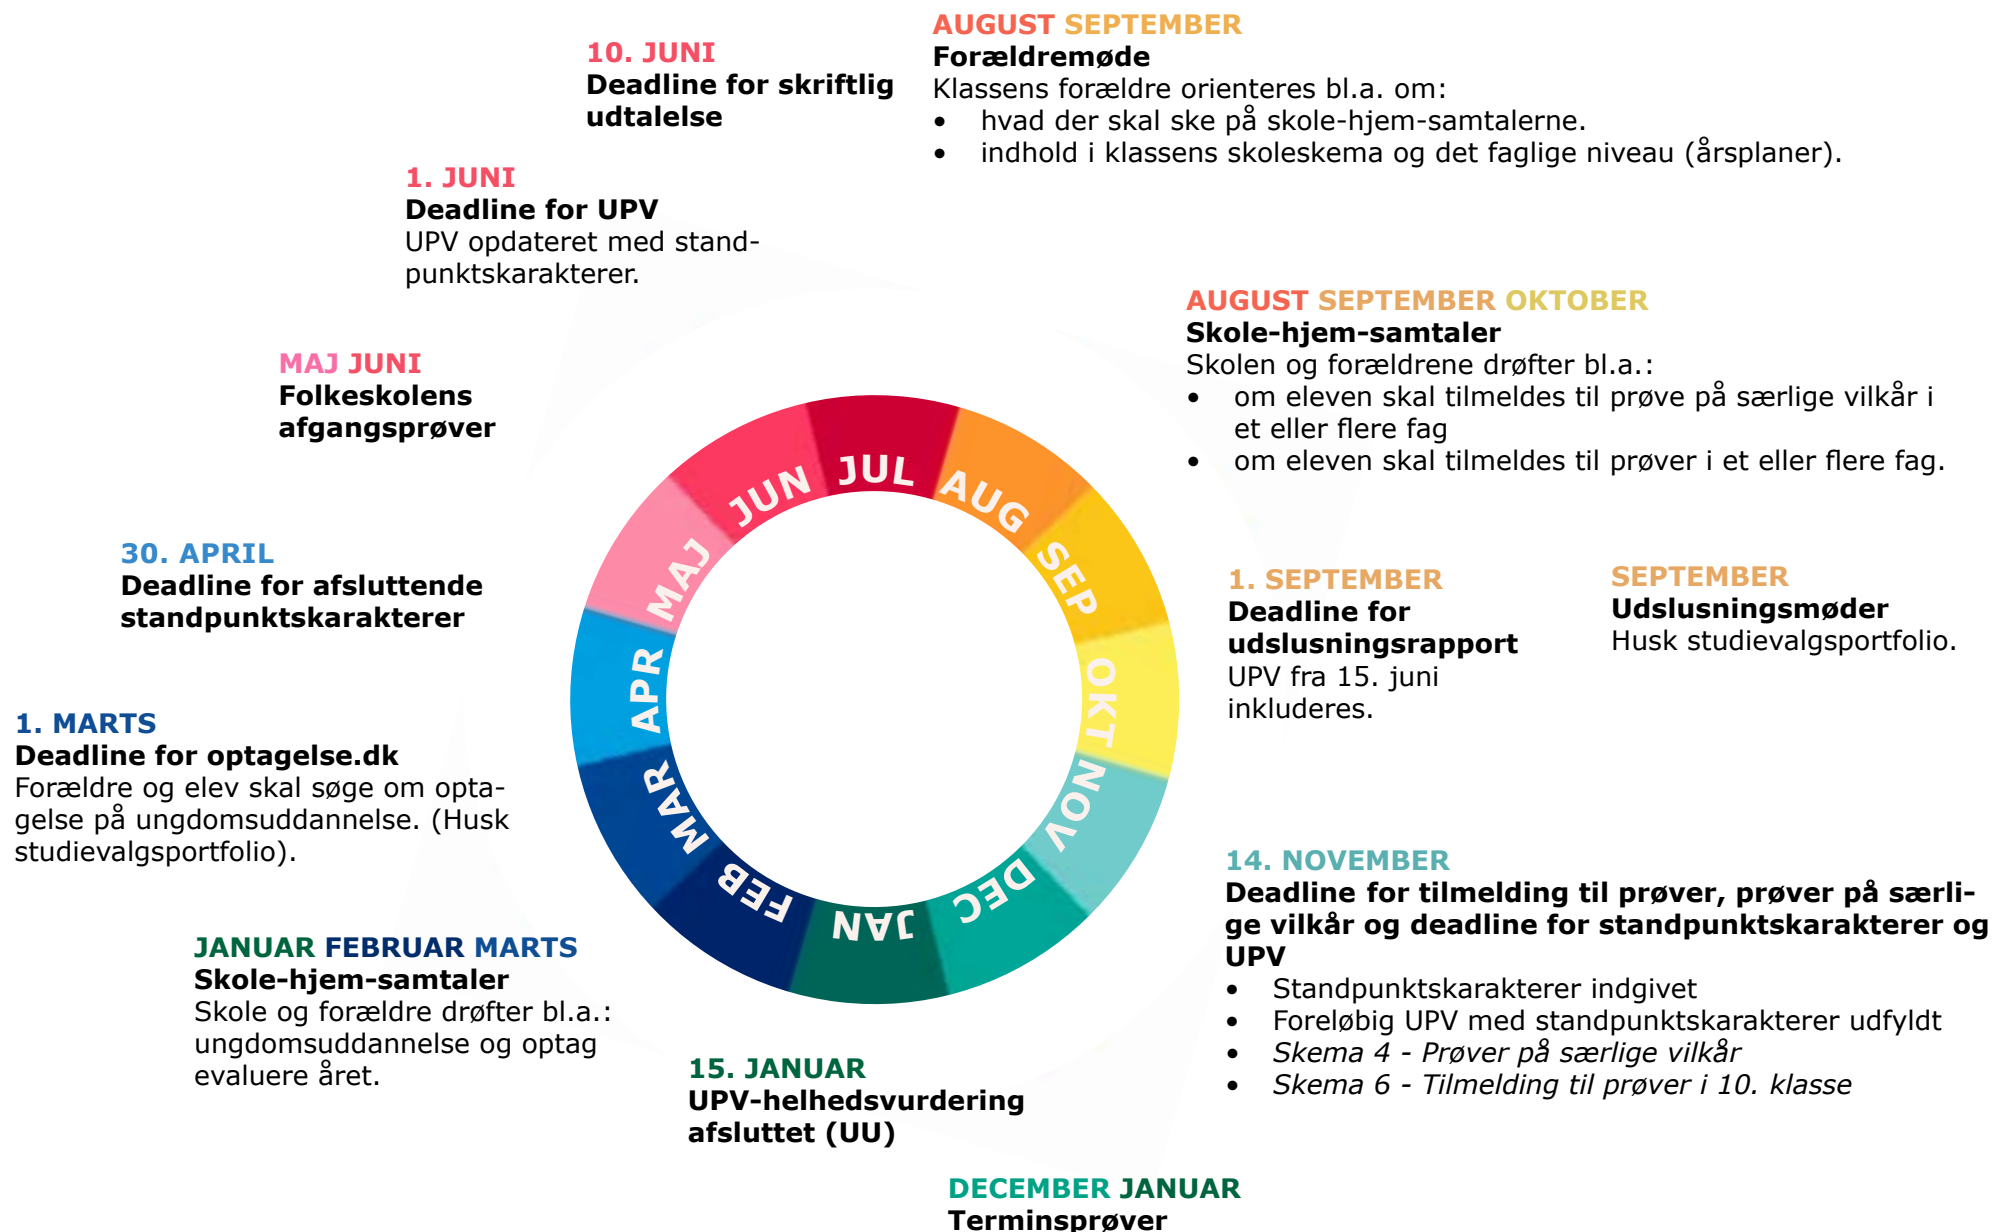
AUGUST SEPTEMBER
Forældremøde
Klassens forældre orienteres bl.a. om:
- hvad der skal ske på skole-hjem-samtalerne.
- indhold i klassens skoleskema og det faglige niveau (årsplaner).

10. JUNI
Deadline for skriftlig udtalelse

1. JUNI
Deadline for UPV
UPV opdateret med standpunktskarakterer.

AUGUST SEPTEMBER OKTOBER
Skole-hjem-samtaler
Skolen og forældrene drøfter bl.a.:
- om eleven skal tilmeldes til prøve på særlige vilkår i et eller flere fag
- om eleven skal tilmeldes til prøver i et eller flere fag.

MAJ JUNI
Folkeskolens afgangsprøver

JUN JUL AUG SEP OKT NOV DEC JAN FEB MAR APR MAJ

30. APRIL
Deadline for afsluttende standpunktskarakterer

1. SEPTEMBER
Deadline for udslusningsrapport
UPV fra 15. juni inkluderes.

SEPTEMBER
Udslusningsmøder
Husk studievalgsportfolio.

1. MARTS
Deadline for optagelse.dk
Forældre og elev skal søge om optagelse på ungdomsuddannelse. (Husk studievalgsportfolio).

14. NOVEMBER
Deadline for tilmelding til prøver, prøver på særlige vilkår og deadline for standpunktskarakterer og UPV
- Standpunktskarakterer indgivet
- Foreløbig UPV med standpunktskarakterer udfyldt
- *Skema 4 - Prøver på særlige vilkår*
- *Skema 6 - Tilmelding til prøver i 10. klasse*

JANUAR FEBRUAR MARTS
Skole-hjem-samtaler
Skole og forældre drøfter bl.a.: ungdomsuddannelse og optag evaluere året.

15. JANUAR
UPV-helhedsvurdering afsluttet (UU)

DECEMBER JANUAR
Terminsprøver